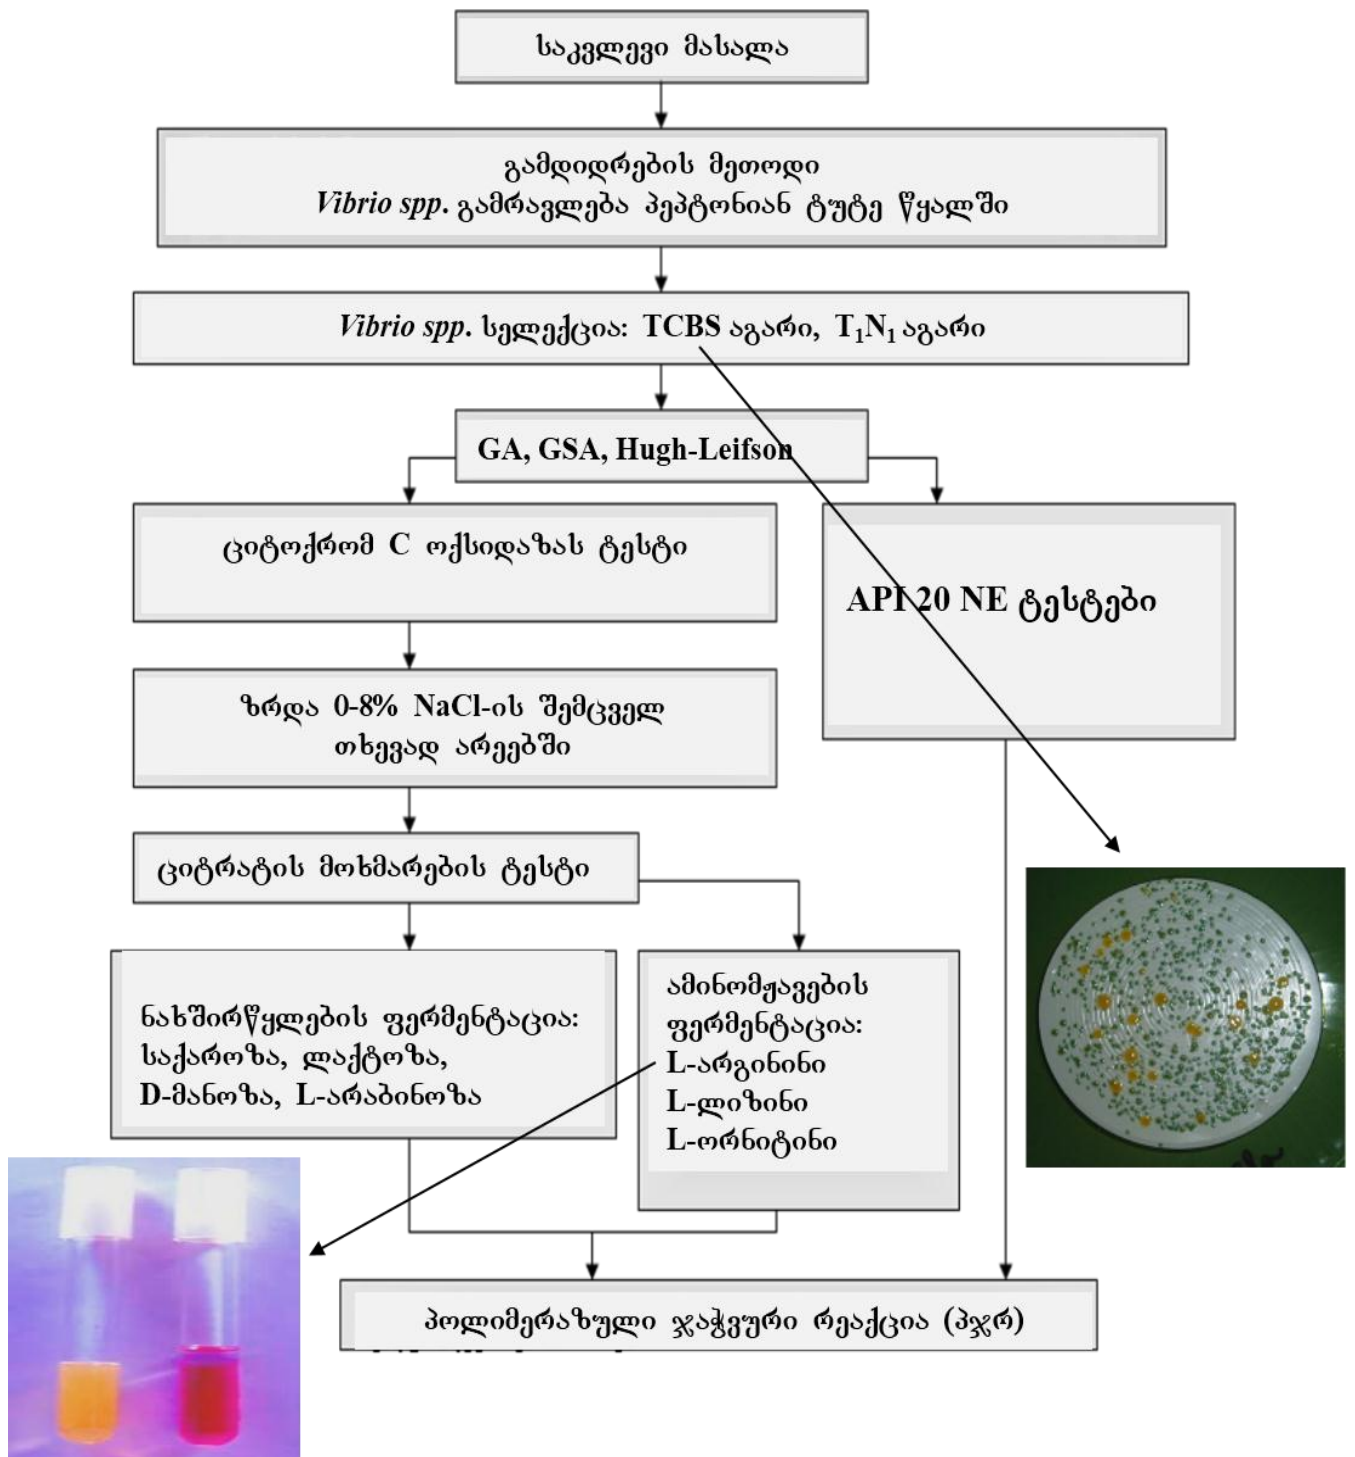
საკვლევი მასალა

გამდიდრების მეთოდი
*Vibrio spp.* გამრავლება პეპტონიან ტუტე წყალში

*Vibrio spp.* სელექცია: TCBS აგარი, $T_1N_1$ აგარი

GA, GSA, Hugh-Leifson

ციტოქრომ C ოქსიდაზას ტესტი

API 20 NE ტესტები

ზრდა 0-8% NaCl-ის შემცველ თხევად არეებში

ციტრატის მოხმარების ტესტი

ნახშირწყლების ფერმენტაცია: საქაროზა, ლაქტოზა, D-მანოზა, L-არაბინოზა

ამინომჟავების ფერმენტაცია:
L-არგინინი
L-ლიზინი
L-ორნიტინი

პოლიმერაზული ჯაჭვური რეაქცია (პჯრ)